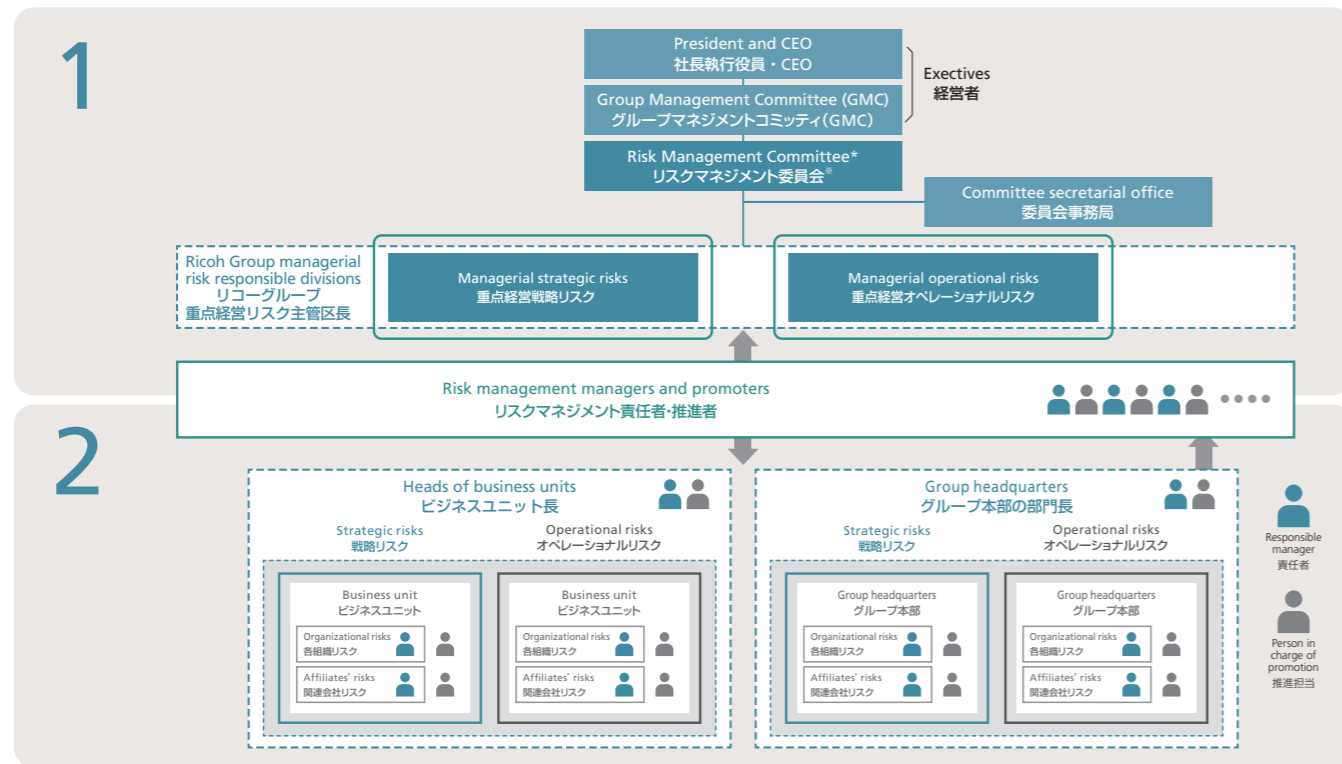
1

President and CEO
社長執行役員・CEO

Group Management Committee (GMC)
グループマネジメントコミッティ(GMC)

Exectives
経営者

Risk Management Committee*
リスクマネジメント委員会※

Committee secretarial office
委員会事務局

Ricoh Group managerial risk responsible divisions
リコーグループ
重点経営リスク主管区長

Managerial strategic risks
重点経営戦略リスク

Managerial operational risks
重点経営オペレーショナルリスク

Risk management managers and promoters
リスクマネジメント責任者・推進者

2

Heads of business units
ビジネスユニット長

Strategic risks
戦略リスク

Operational risks
オペレーショナルリスク

Business unit
ビジネスユニット

Organizational risks
各組織リスク

Affiliates' risks
関連会社リスク

Business unit
ビジネスユニット

Organizational risks
各組織リスク

Affiliates' risks
関連会社リスク

Group headquarters
グループ本部の部門長

Strategic risks
戦略リスク

Operational risks
オペレーショナルリスク

Group headquarters
グループ本部

Organizational risks
各組織リスク

Affiliates' risks
関連会社リスク

Group headquarters
グループ本部

Organizational risks
各組織リスク

Affiliates' risks
関連会社リスク

Responsible manager
責任者

Person in charge of promotion
推進担当